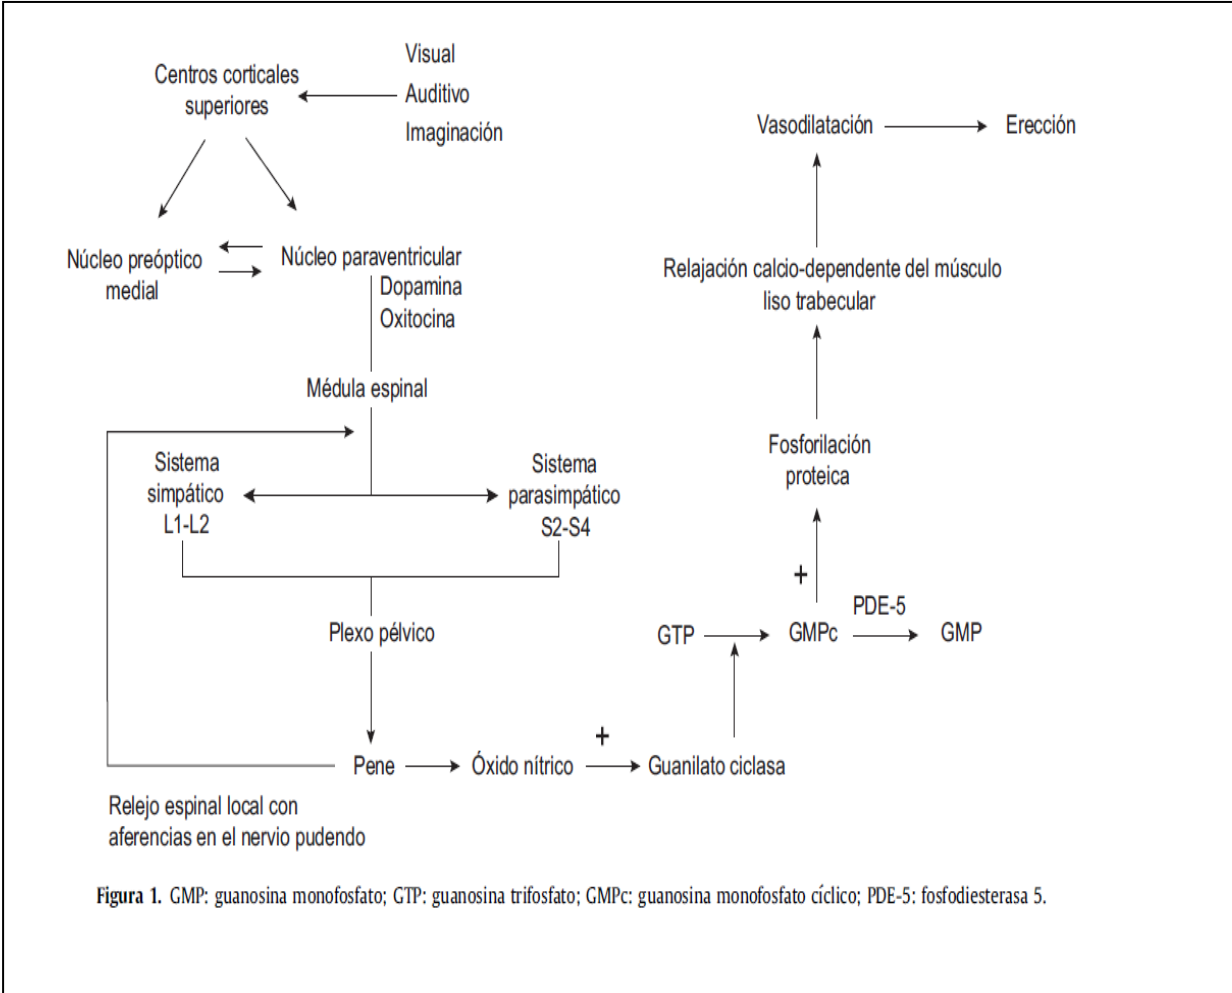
Visual
Centros corticales superiores
Auditivo
Imaginación

Vasodilatación
Erección

Núcleo preóptico medial
Núcleo paraventricular
Dopamina
Oxitocina

Relajación calcio-dependente del músculo liso trabecular

Médula espinal

Fosforilación proteica

Sistema simpático L1-L2
Sistema parasimpático S2-S4

+

PDE-5

Plexo pélvico

GTP
GMPc
GMP

+

Pene
Óxido nítrico
Guanilato ciclasa

Relejo espinal local con aferencias en el nervio pudendo

**Figura 1.** GMP: guanosina monofosfato; GTP: guanosina trifosfato; GMPc: guanosina monofosfato cíclico; PDE-5: fosfodiesterasa 5.